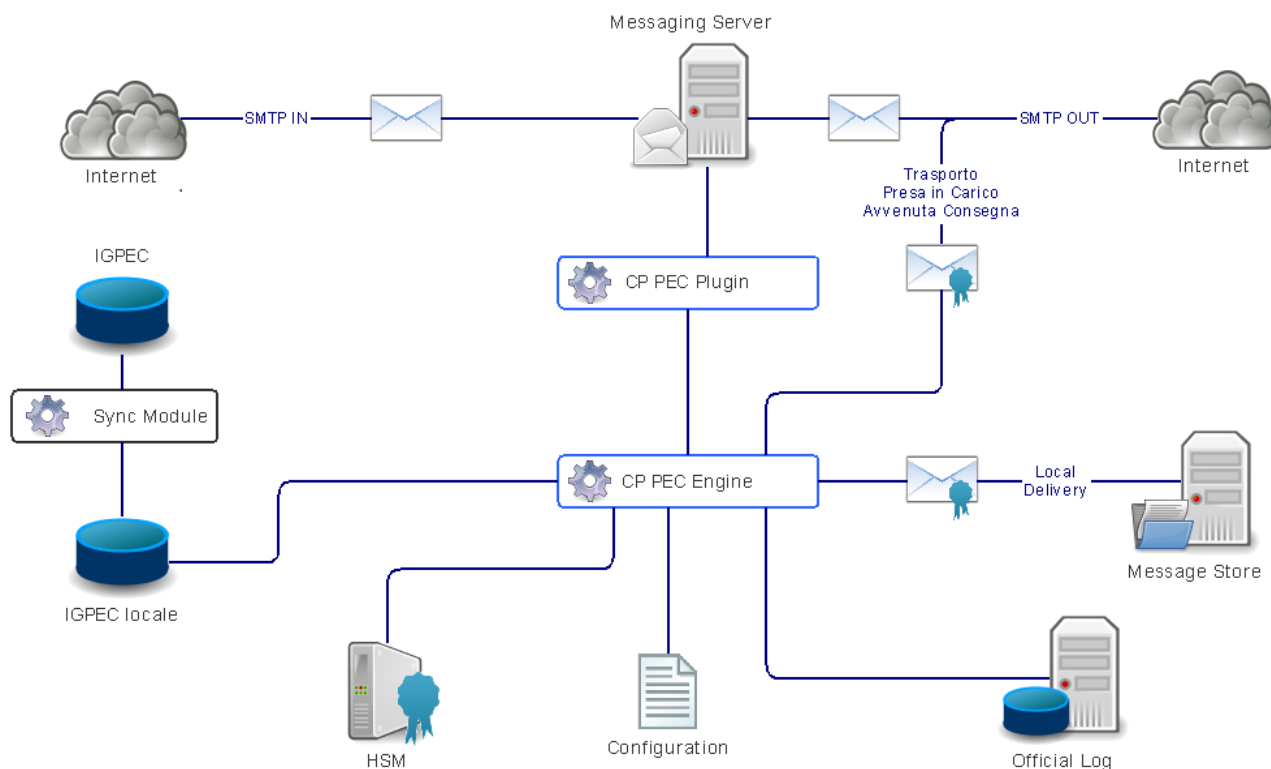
Messaging Server

Internet

SMTP IN

SMTP OUT

Internet

Trasporto
Presa in Carico
Avvenuta Consegna

IGPEC

CP PEC Plugin

Sync Module

CP PEC Engine

Local
Delivery

Message Store

IGPEC locale

HSM

Configuration

Official Log